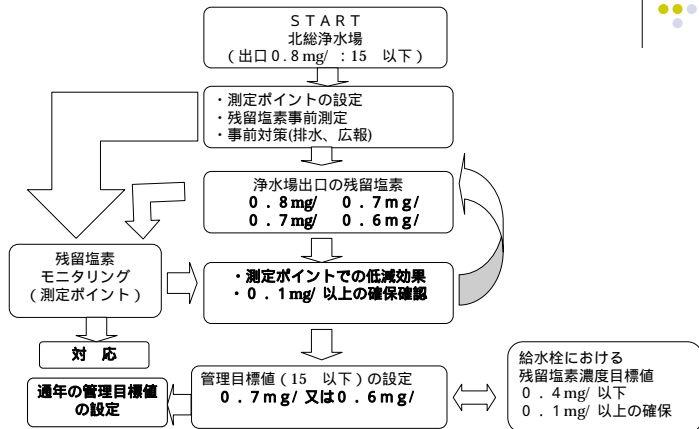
START
北総浄水場
（出口０．８mg/ ：15 以下）

・測定ポイントの設定
・残留塩素事前測定
・事前対策(排水、広報)

浄水場出口の残留塩素
０．８mg/ ０．７mg/
０．７mg/ ０．６mg/

残留塩素
モニタリング
（測定ポイント）

・測定ポイントでの低減効果
・０．１mg/ 以上の確保確認

対 応

通年の管理目標値
の設定

管理目標値（15 以下）の設定
０．７mg/ 又は０．６mg/

給水栓における
残留塩素濃度目標値
０．４mg/ 以下
０．１mg/ 以上の確保